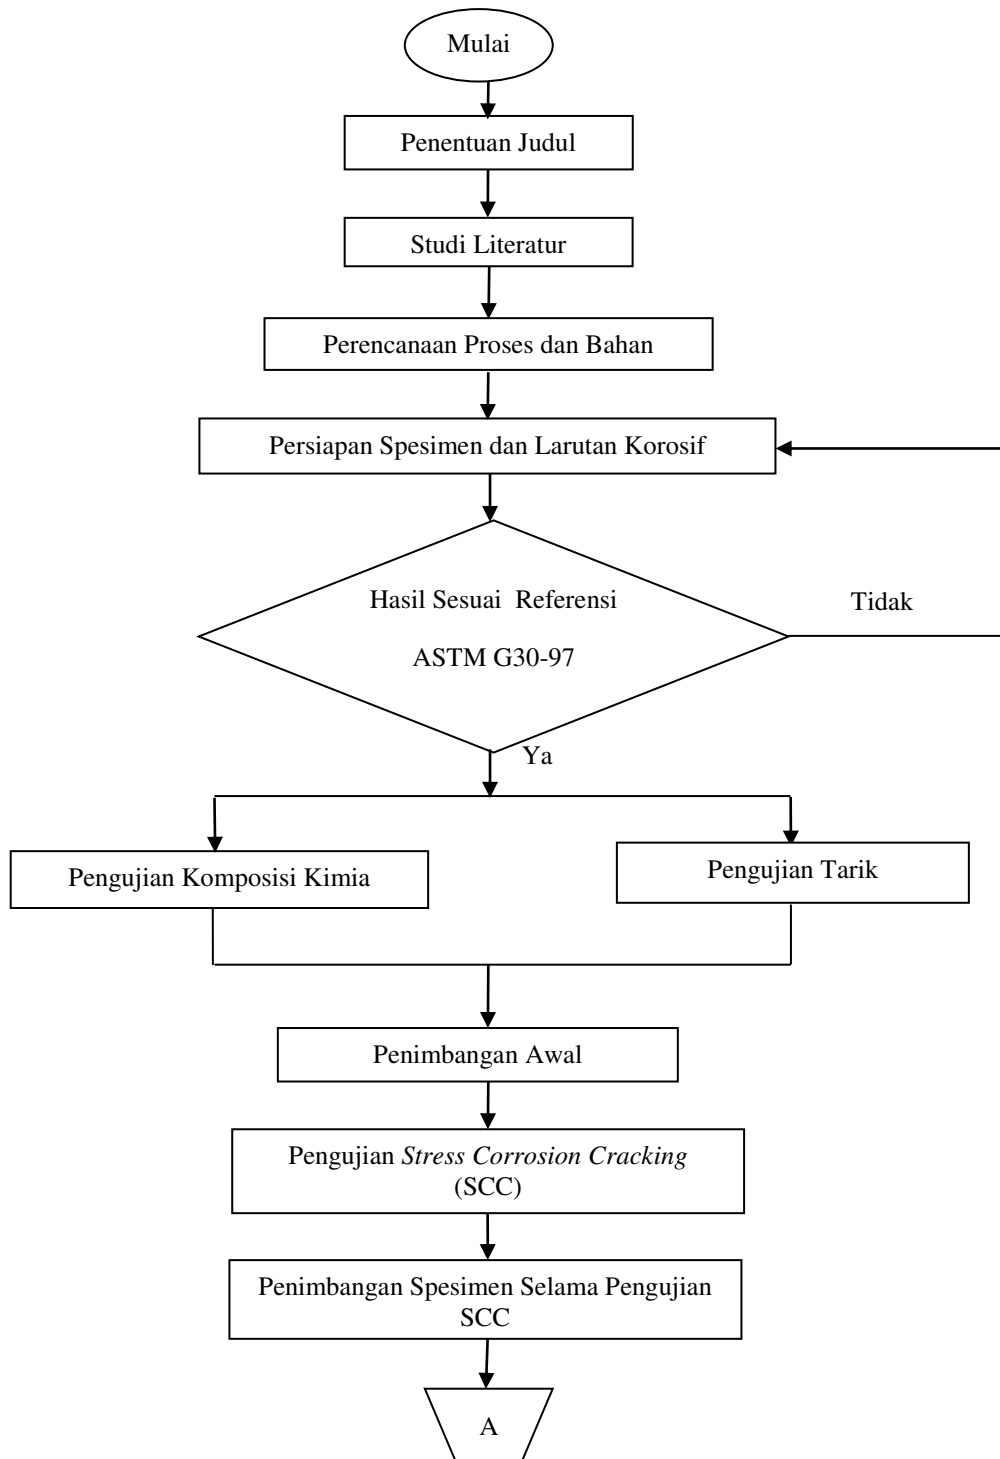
Mulai

Penentuan Judul

Studi Literatur

Perencanaan Proses dan Bahan

Persiapan Spesimen dan Larutan Korosif

Hasil Sesuai Referensi

ASTM G30-97

Tidak

Ya

Pengujian Komposisi Kimia

Pengujian Tarik

Penimbangan Awal

Pengujian *Stress Corrosion Cracking* (SCC)

Penimbangan Spesimen Selama Pengujian SCC

A